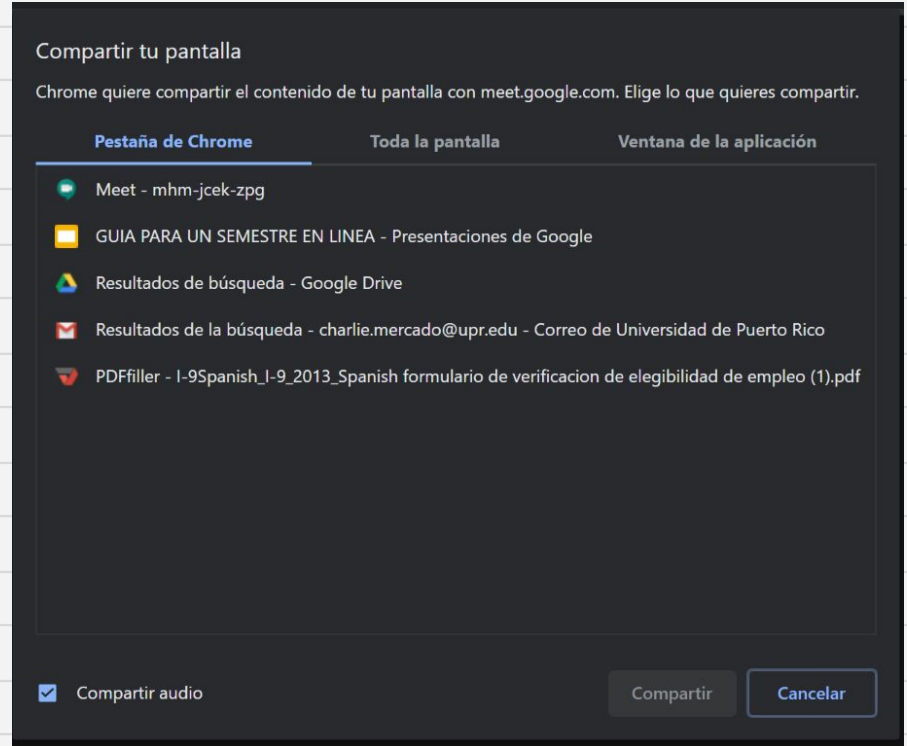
Compartir tu pantalla

Chrome quiere compartir el contenido de tu pantalla con meet.google.com. Elige lo que quieres compartir.

Pestaña de Chrome
Toda la pantalla
Ventana de la aplicación

Meet - mhm-jcek-zpg
GUIA PARA UN SEMESTRE EN LINEA - Presentaciones de Google
Resultados de búsqueda - Google Drive
Resultados de la búsqueda - charlie.mercado@upr.edu - Correo de Universidad de Puerto Rico
PDFfiller - I-9Spanish_I-9_2013_Spanish formulario de verificacion de elegibilidad de empleo (1).pdf

Compartir audio
Compartir
Cancelar